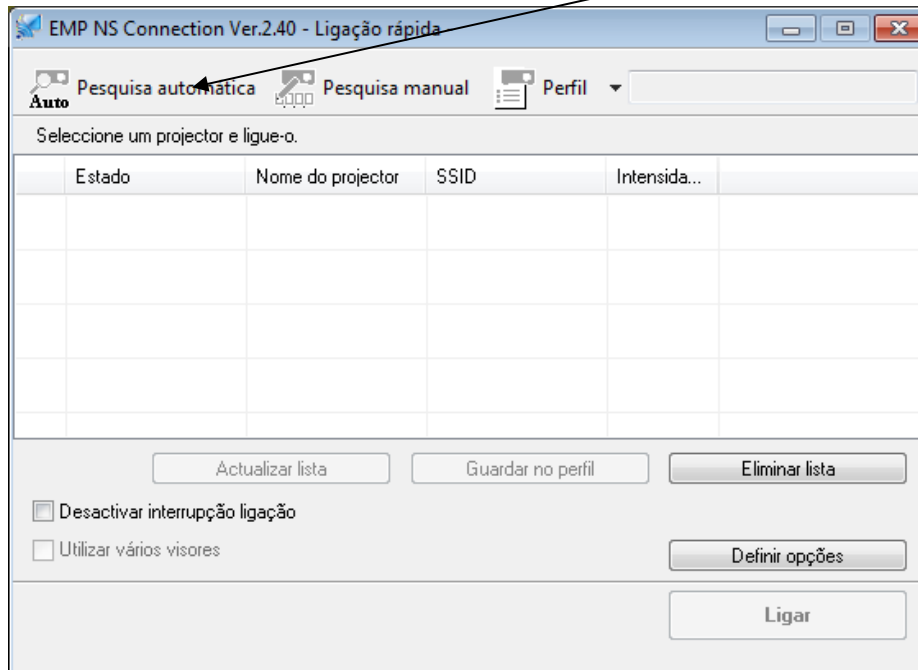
EMP NS Connection Ver.2.40 - Ligação rápida

Auto Pesquisa automática Pesquisa manual Perfil

Seleccione um projector e ligue-o.

| Estado | Nome do projector | SSID | Intensida... |
|---|---|---|---|
| | | | |

Actualizar lista
Guardar no perfil
Eliminar lista

Desactivar interrupção ligação

Utilizar vários visores

Definir opções

Ligar